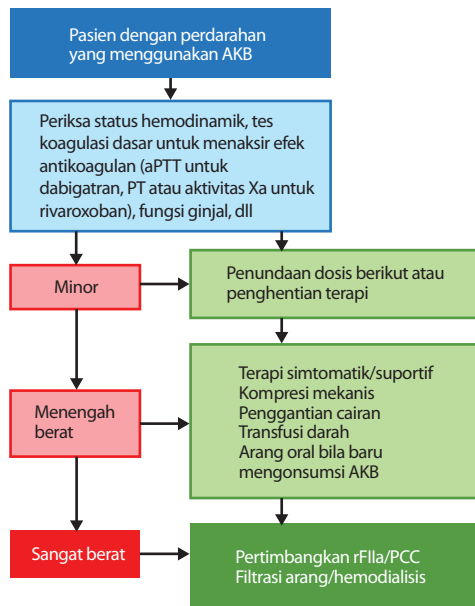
Pasien dengan perdarahan yang menggunakan AKB

Periksa status hemodinamik, tes koagulasi dasar untuk menaksir efek antikoagulan (aPTT untuk dabigatran, PT atau aktivitas Xa untuk rivaroxoban), fungsi ginjal, dll

Minor

Penundaan dosis berikut atau penghentian terapi

Menengah berat

Terapi simtomatik/suportif
Kompresi mekanis
Penggantian cairan
Transfusi darah
Arang oral bila baru mengonsumsi AKB

Sangat berat

Pertimbangkan rFIIa/PCC
Filtrasi arang/hemodialisis